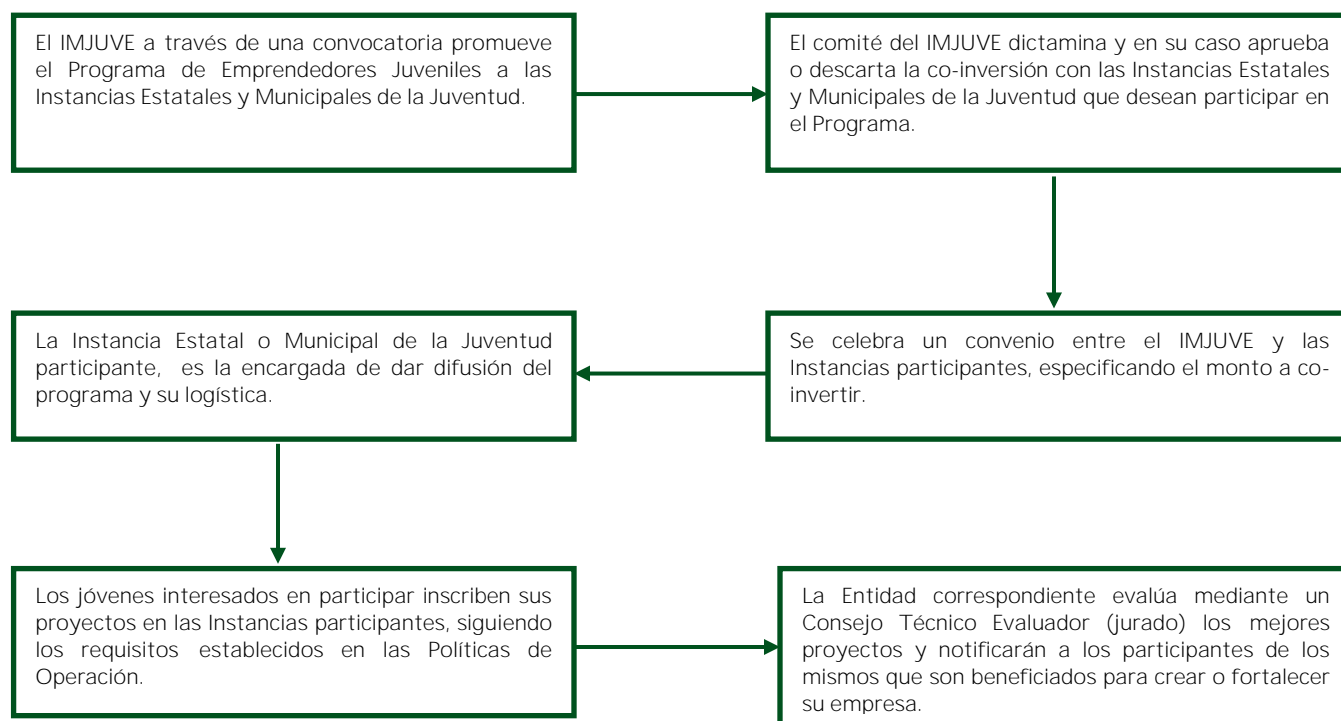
El IMJUVE a través de una convocatoria promueve el Programa de Emprendedores Juveniles a las Instancias Estatales y Municipales de la Juventud.

El comité del IMJUVE dictamina y en su caso aprueba o descarta la co-inversión con las Instancias Estatales y Municipales de la Juventud que desean participar en el Programa.

Se celebra un convenio entre el IMJUVE y las Instancias participantes, especificando el monto a co-invertir.

La Instancia Estatal o Municipal de la Juventud participante, es la encargada de dar difusión del programa y su logística.

Los jóvenes interesados en participar inscriben sus proyectos en las Instancias participantes, siguiendo los requisitos establecidos en las Políticas de Operación.

La Entidad correspondiente evalúa mediante un Consejo Técnico Evaluador (jurado) los mejores proyectos y notificarán a los participantes de los mismos que son beneficiados para crear o fortalecer su empresa.